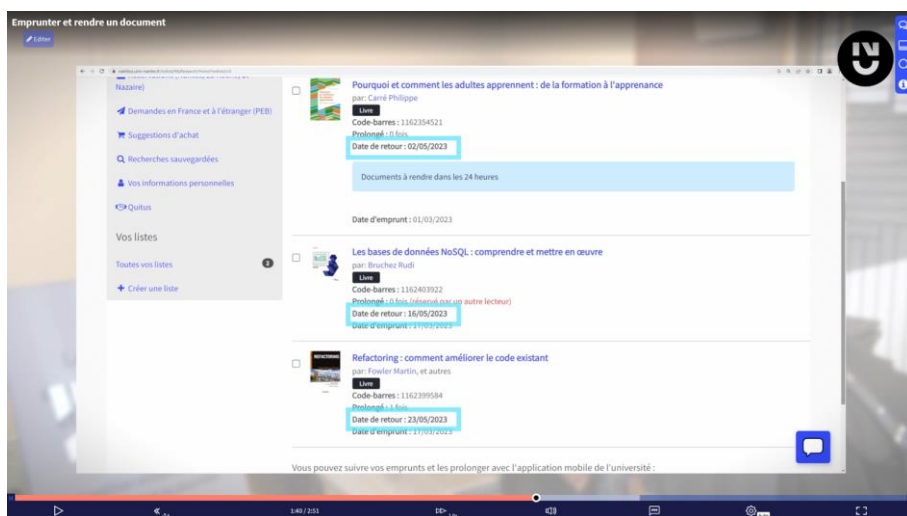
Emprunter et rendre un document

Editer

Nazaire)

Demandes en France et à l'étranger (PEB)

Suggestions d'achat

Recherches sauvegardées

Vos informations personnelles

Quitus

Vos listes

Toutes vos listes 3

Créer une liste

Pourquoi et comment les adultes apprennent : de la formation à l'apprenance
par: Carré Philippe
Livre
Code-barres : 1162354521
Prolongé : 0 fois
Date de retour : 02/05/2023

Documents à rendre dans les 24 heures

Date d'emprunt : 01/03/2023

Les bases de données NoSQL : comprendre et mettre en œuvre
par: Bruchez Rudi
Livre
Code-barres : 1162403922
Prolongé : 0 fois (réservé par un autre lecteur)
Date de retour : 16/05/2023
Date d'emprunt : 17/03/2023

Refactoring : comment améliorer le code existant
par: Fowler Martin, et autres
Livre
Code-barres : 1162399584
Prolongé : 1 fois
Date de retour : 23/05/2023
Date d'emprunt : 17/03/2023

Vous pouvez suivre vos emprunts et les prolonger avec l'application mobile de l'université :

1:40 / 2:51